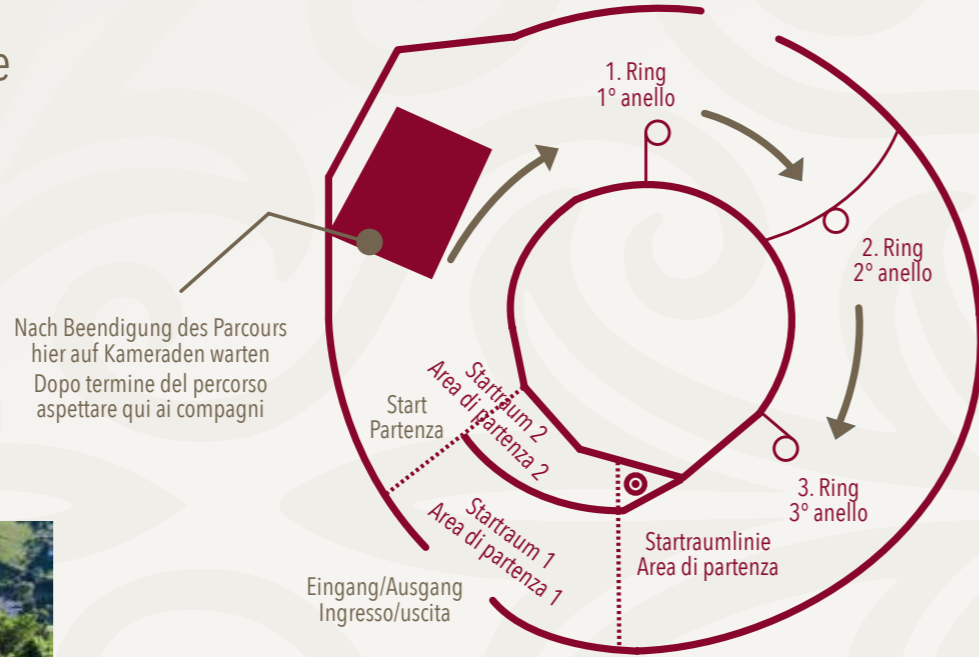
e

1. Ring
1° anello

2. Ring
2° anello

3. Ring
3° anello

Nach Beendigung des Parcours hier auf Kameraden warten
Dopo termine del percorso aspettare qui ai compagni

Start
Partenza

Startraum 2
Area di partenza 2

Startraum 1
Area di partenza 1

Startraumlinie
Area di partenza

Eingang/Ausgang
Ingresso/uscita